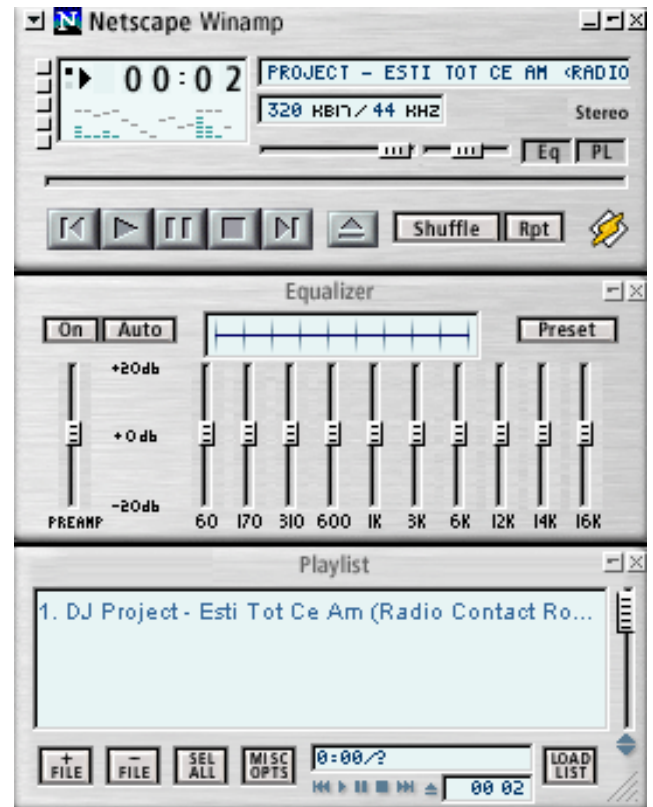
Netscape Winamp

00:02

PROJECT - ESTI TOT CE AM <RADIO

320 KBIT/ 44 KHZ

Stereo

Eq PL

Shuffle Rpt

Equalizer

On Auto

Preset

+20db

+0db

-20db

PREAMP

60 170 310 600 1K 3K 6K 12K 14K 16K

Playlist

1. DJ Project - Esti Tot Ce Am (Radio Contact Ro...

+ FILE

- FILE

SEL ALL

MISC OPTS

0:00/?

00 02

LOAD LIST